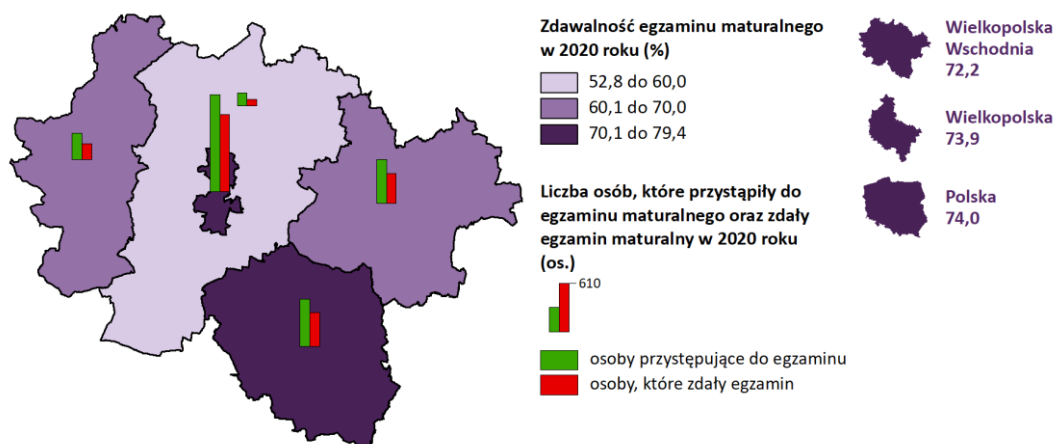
Zdawalność egzaminu maturalnego w 2020 roku (%)

52,8 do 60,0
60,1 do 70,0
70,1 do 79,4

Wielkopolska Wschodnia
72,2

Wielkopolska
73,9

Polska
74,0

Liczba osób, które przystąpiły do egzaminu maturalnego oraz zdały egzamin maturalny w 2020 roku (os.)

610

osoby przystępujące do egzaminu
osoby, które zdały egzamin